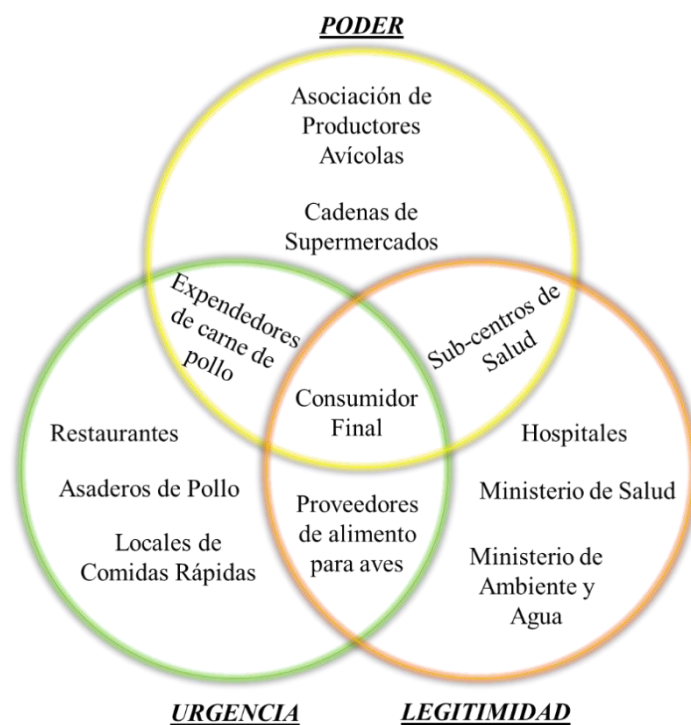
PODER

Asociación de Productores Avícolas

Cadenas de Supermercados

Expendedores de carne de pollo

Sub-centros de Salud

Consumidor Final

Restaurantes

Asaderos de Pollo

Locales de Comidas Rápidas

Proveedores de alimento para aves

Hospitales

Ministerio de Salud

Ministerio de Ambiente y Agua

URGENCIA

LEGITIMIDAD